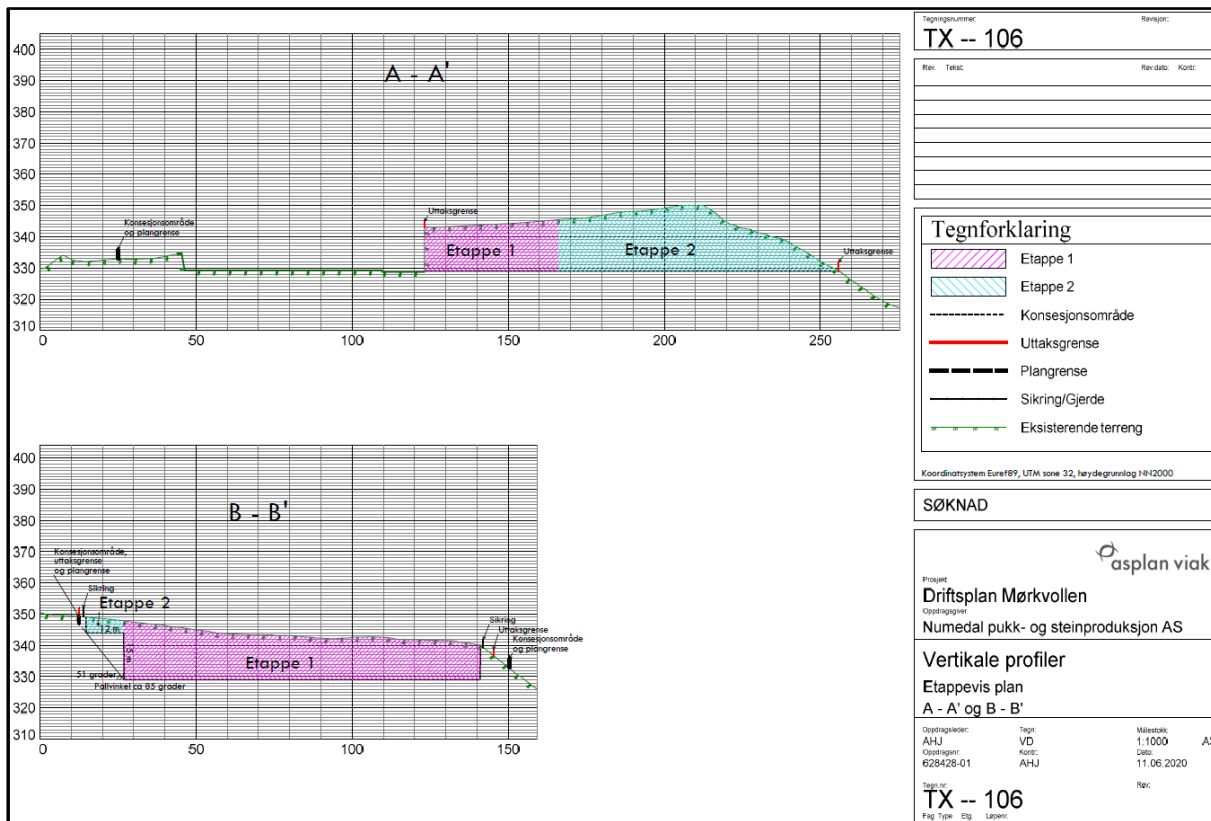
400
390
380
370
360
350
340
330
320
310
0
50
100
150
200
250

A - A'

Konsesjonsområde og plangrense

Uttaksgrense

Etappe 1

Etappe 2

Uttaksgrense

400
390
380
370
360
350
340
330
320
310
0
50
100
150

B - B'

Konsesjonsområde, uttaksgrense og plangrense

Sikring

Etappe 2

12 m

9

51 grader

Pallvinkel ca 85 grader

Etappe 1

Sikring

Uttaksgrense

Konsesjonsområde og plangrense

Tegningsnummer: Revisjon:
TX -- 106

| Rev. | Tekst: | Rev.dato: | Kontr: |
|---|---|---|---|
| | | | |

Tegnforklaring
Etappe 1
Etappe 2
Konsesjonsområde
Uttaksgrense
Plangrense
Sikring/Gjerde
Eksisterende terreng

Koordinatsystem Euref89, UTM sone 32, høydegrunnlag NN2000

SØKNAD

asplan viak

Prosjekt
Driftsplan Mørkvollen
Oppdragsgiver
Numedal pukk- og steinproduksjon AS

Vertikale profiler
Etappevis plan
A - A' og B - B'

Oppdragsleder: AHJ
Tegn: VD
Målestokk: 1:1000 A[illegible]
Oppdragsnr: 628428-01
Kontr: AHJ
Dato: 11.06.2020
Rev:

Tegn.nr:
TX -- 106
Fag Type Etg. Løpenr.